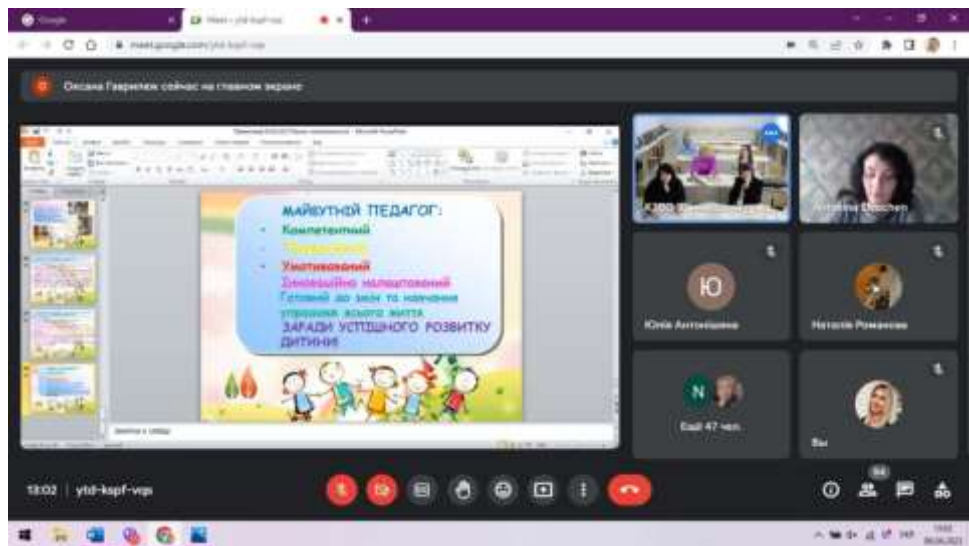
Google

Meet - ytd-kspf-vqs

meet.google.com/ytd-kspf-vqs

Оксана Гаврилюк сейчас на главном экране

МАЙБУТНІЙ ПЕДАГОГ:
Компетентний
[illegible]
Умотивований
Емоційно налаштований
Готовий до змін та навчання упродовж всього життя
ЗАРАДИ УСПІШНОГО РОЗВИТКУ ДИТИНИ

Заметки к слайду

Ю
Юлія Антонішина

Наталія Романова

N
Ещё 47 чел.

Вы

13:02 | ytd-kspf-vqs